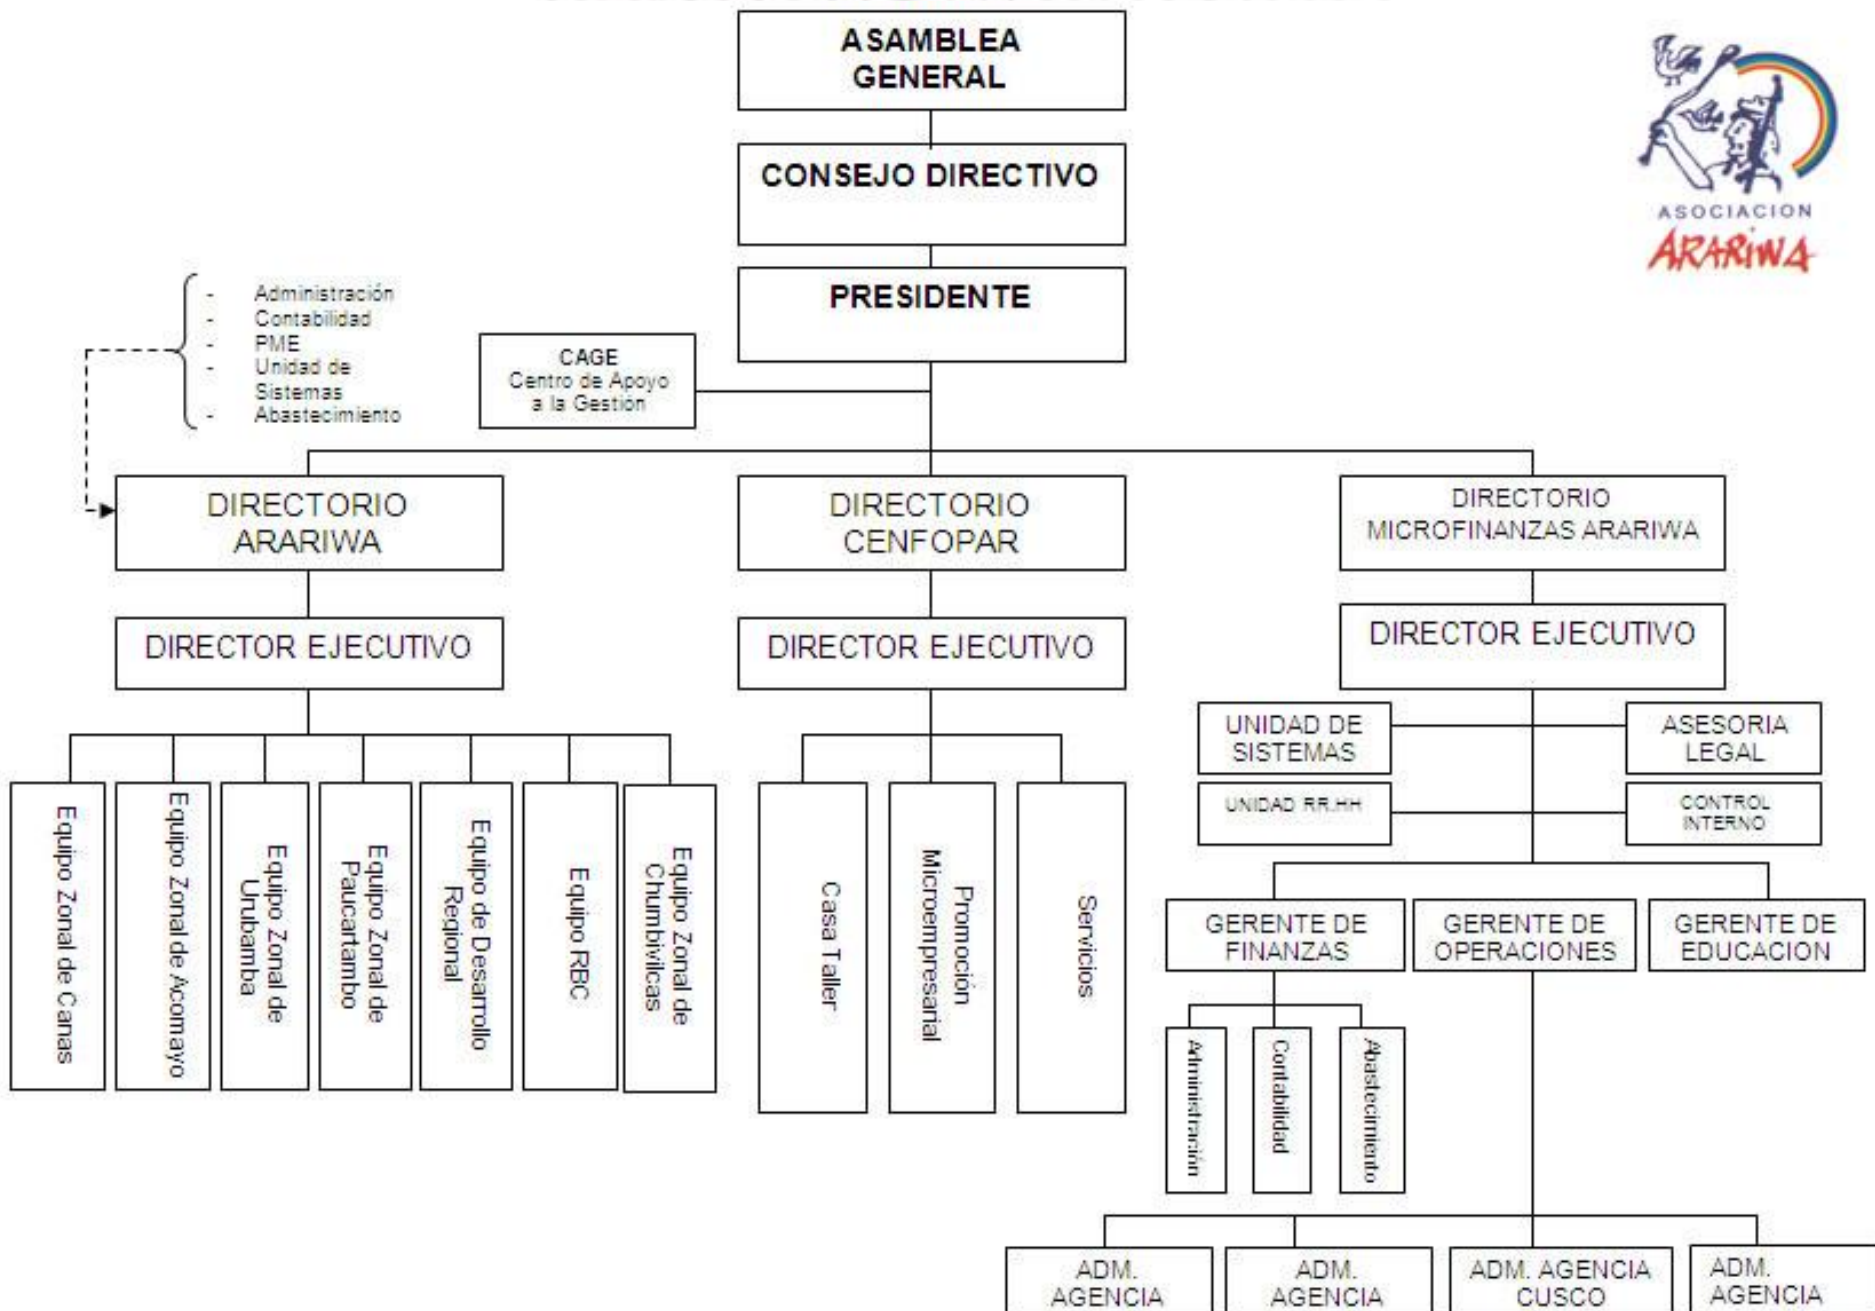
ASAMBLEA GENERAL

CONSEJO DIRECTIVO

PRESIDENTE

ASOCIACION ARARIWA

- Administración
- Contabilidad
- PME
- Unidad de Sistemas
- Abastecimiento

CAGE
Centro de Apoyo a la Gestión

DIRECTORIO ARARIWA

DIRECTOR EJECUTIVO

Equipo Zonal de Canas

Equipo Zonal de Acomayo

Equipo Zonal de Urubamba

Equipo Zonal de Paucartambo

Equipo de Desarrollo Regional

Equipo RBC

Equipo Zonal de Chumbivilcas

DIRECTORIO CENFOPAR

DIRECTOR EJECUTIVO

Casa Taller

Promoción Microempresarial

Servicios

DIRECTORIO MICROFINANZAS ARARIWA

DIRECTOR EJECUTIVO

UNIDAD DE SISTEMAS

ASESORIA LEGAL

UNIDAD RR.HH

CONTROL INTERNO

GERENTE DE FINANZAS

GERENTE DE OPERACIONES

GERENTE DE EDUCACION

Administración

Contabilidad

Abastecimiento

ADM. AGENCIA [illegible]

ADM. AGENCIA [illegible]

ADM. AGENCIA CUSCO

ADM. AGENCIA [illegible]